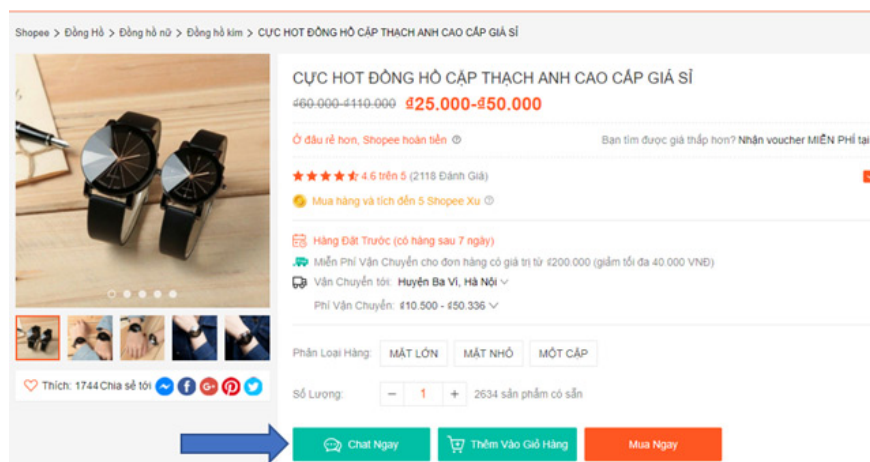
Shopee > Đồng Hồ > Đồng hồ nữ > Đồng hồ kim > CỰC HOT ĐỒNG HỒ CẶP THẠCH ANH CAO CẤP GIÁ SỈ

CỰC HOT ĐỒNG HỒ CẶP THẠCH ANH CAO CẤP GIÁ SỈ

₫60.000-₫110.000 ₫25.000-₫50.000

Ở đâu rẻ hơn, Shopee hoàn tiền

Bạn tìm được giá thấp hơn? Nhận voucher MIỄN PHÍ tại

4.6 trên 5 (2118 Đánh Giá)

Mua hàng và tích đến 5 Shopee Xu

Hàng Đặt Trước (có hàng sau 7 ngày)

Miễn Phí Vận Chuyển cho đơn hàng có giá trị từ ₫200.000 (giảm tối đa 40.000 VNĐ)

Vận Chuyển tới: Huyện Ba Vì, Hà Nội

Phí Vận Chuyển: ₫10.500 - ₫50.336

Phân Loại Hàng: MẶT LỚN MẶT NHỎ MỘT CẶP

Số Lượng: − 1 + 2634 sản phẩm có sẵn

Thích: 1744 Chia sẻ tới:

Chat Ngay Thêm Vào Giỏ Hàng Mua Ngay